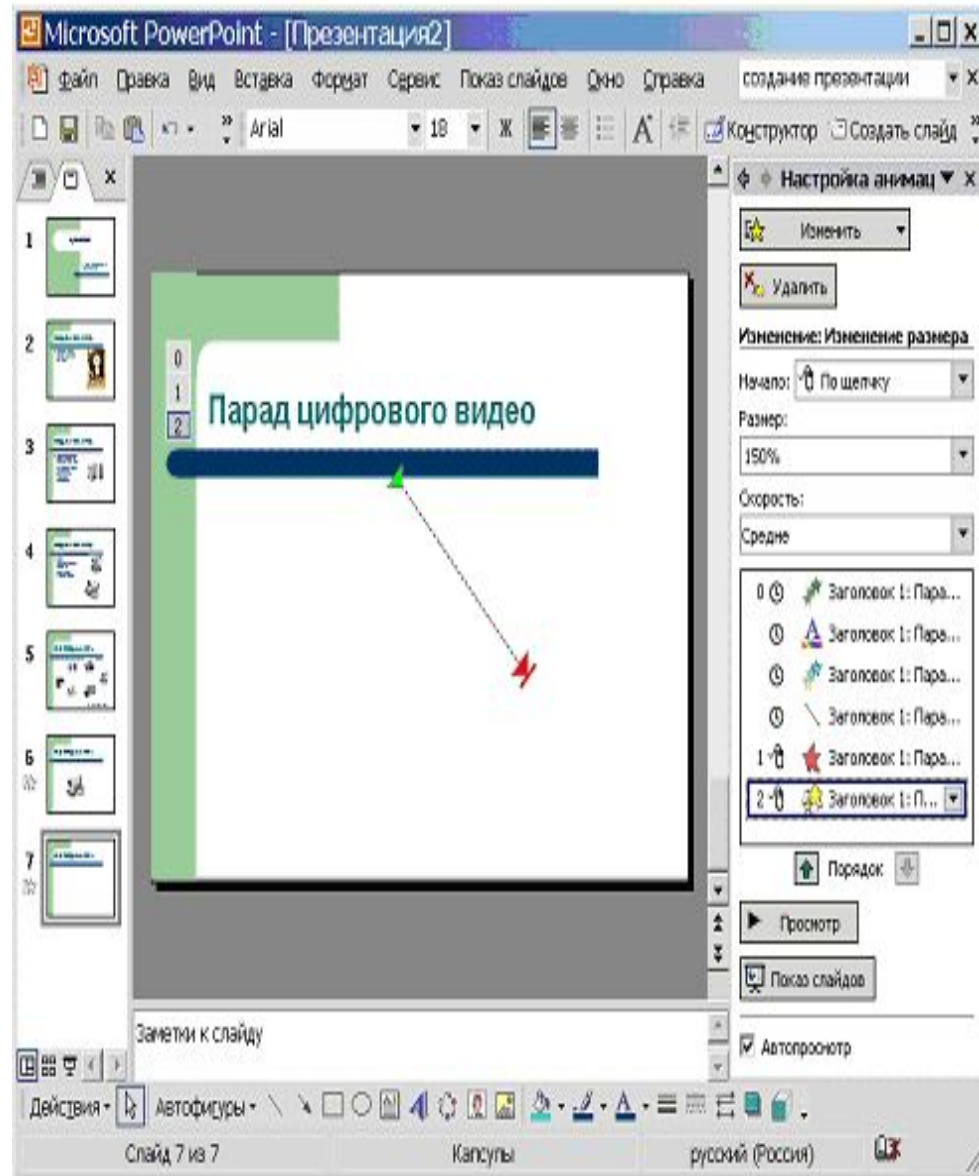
Microsoft PowerPoint - [Презентация2]

Файл Правка Вид Вставка Формат Сервис Показ слайдов Окно Справка

создание презентации

Arial 18 Ж Конструктор Создать слайд

1
2
3
4
5
6
7

0
1
2

Парад цифрового видео

Настройка анимац

Изменить

Удалить

Изменение: Изменение размера

Начало: По щелчку

Размер:

150%

Скорость:

Средне

0 Заголовок 1: Пара...
Заголовок 1: Пара...
Заголовок 1: Пара...
Заголовок 1: Пара...
1 Заголовок 1: Пара...
2 Заголовок 1: П...

Порядок

Просмотр

Показ слайдов

Автопросмотр

Заметки к слайду

Действия Автофигуры

Слайд 7 из 7 Капсулы русский (Россия)